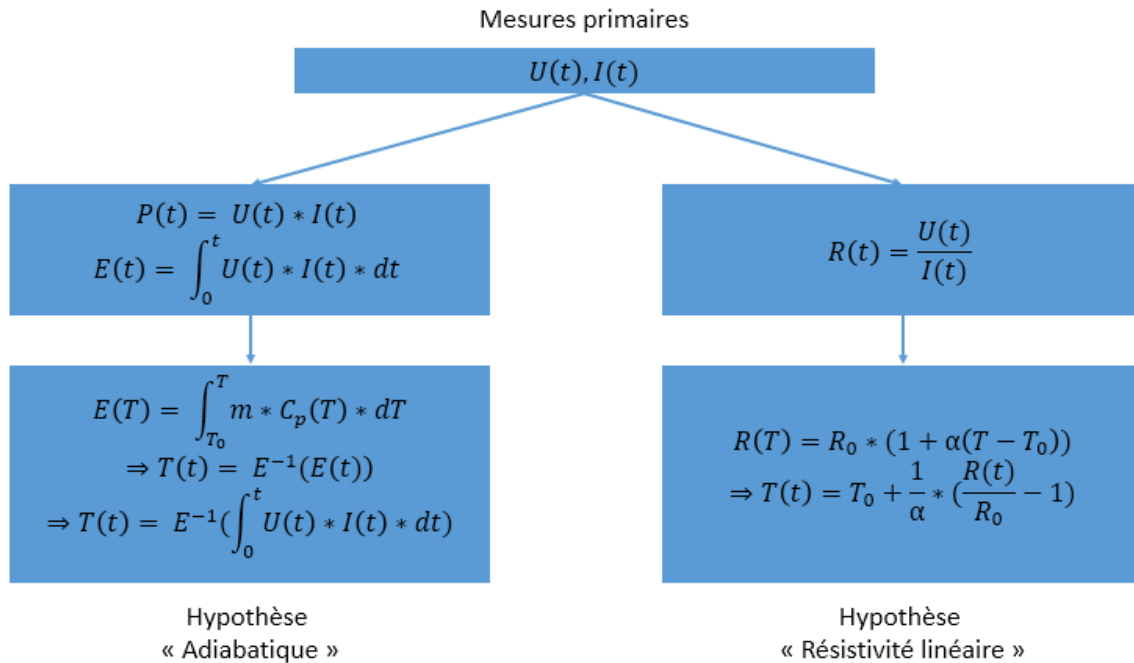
Mesures primaires

$U(t), I(t)$

$P(t) = U(t) * I(t)$
$E(t) = \int_0^t U(t) * I(t) * dt$

$R(t) = \frac{U(t)}{I(t)}$

$E(T) = \int_{T_0}^T m * C_p(T) * dT$
$\Rightarrow T(t) = E^{-1}(E(t))$
$\Rightarrow T(t) = E^{-1}(\int_0^t U(t) * I(t) * dt)$

$R(T) = R_0 * (1 + \alpha(T - T_0))$
$\Rightarrow T(t) = T_0 + \frac{1}{\alpha} * (\frac{R(t)}{R_0} - 1)$

Hypothèse
« Adiabatique »

Hypothèse
« Résistivité linéaire »